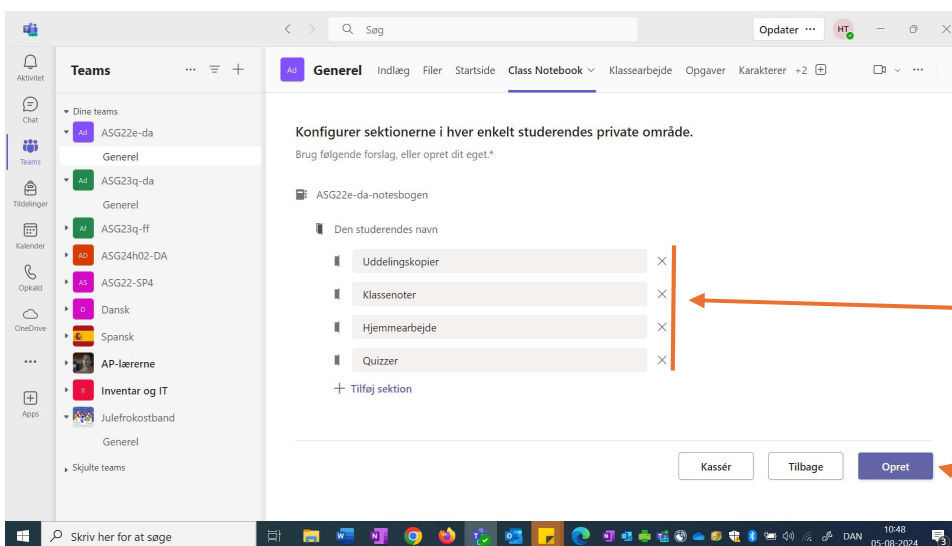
Søg
Opdater ···
HT

Aktivitet
Chat
Teams
Tildelinger
Kalender
Opkald
OneDrive
···
Apps

Teams

Dine teams
Ad ASG22e-da
Generel
Ad ASG23q-da
Generel
Af ASG23q-ff
AD ASG24h02-DA
AS ASG22-SP4
D Dansk
Spansk
AP-lærerne
II Inventar og IT
Julefrokostband
Generel
Skjulte teams

Ad Generel Indlæg Filer Startside Class Notebook Klassearbejde Opgaver Karakterer +2

Konfigurer sektionerne i hver enkelt studerendes private område.
Brug følgende forslag, eller opret dit eget.*

ASG22e-da-notesbogen

Den studerendes navn

Uddelingskopier
Klassenoter
Hjemmearbejde
Quizzer

+ Tilføj sektion

Kassér
Tilbage
Opret

Skriv her for at søge
DAN
10:48
05-08-2024